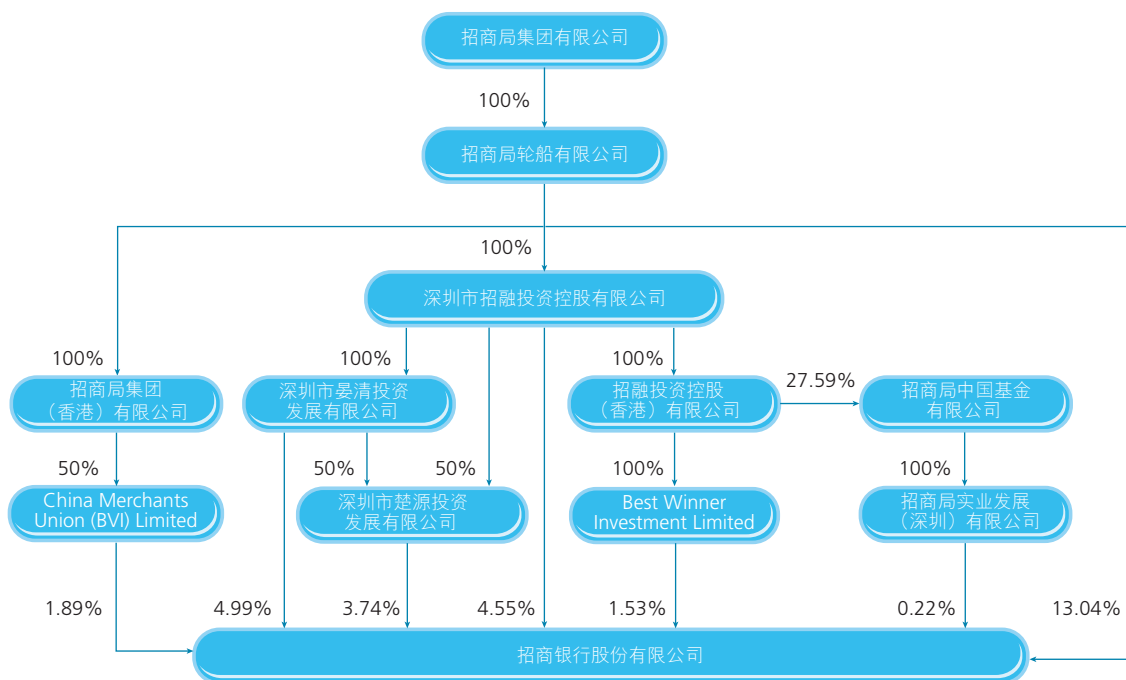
招商局集团有限公司

100%

招商局轮船有限公司

100%

深圳市招融投资控股有限公司

100%

招商局集团（香港）有限公司

100%

深圳市晏清投资发展有限公司

100%

招融投资控股（香港）有限公司

27.59%

招商局中国基金有限公司

50%

China Merchants Union (BVI) Limited

50%

50%

深圳市楚源投资发展有限公司

100%

Best Winner Investment Limited

100%

招商局实业发展（深圳）有限公司

1.89%

4.99%

3.74%

4.55%

1.53%

0.22%

13.04%

招商银行股份有限公司